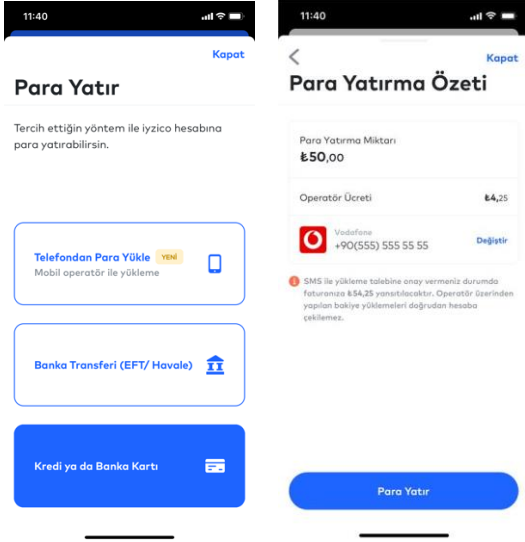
11:40

Kapat

Para Yatır

Tercih ettiğin yöntem ile iyzico hesabına para yatırabilirsin.

Telefondan Para Yükle YENİ
Mobil operatör ile yükleme

Banka Transferi (EFT/ Havale)

Kredi ya da Banka Kartı

11:40

Kapat

Para Yatırma Özeti

Para Yatırma Miktarı
₺50,00

Operatör Ücreti ₺4,25

Vodafone
+90(555) 555 55 55 Değiştir

SMS ile yükleme talebine onay vermeniz durumda faturanıza ₺54,25 yansıtılacaktır. Operatör üzerinden yapılan bakiye yüklemeleri doğrudan hesaba çekilemez.

Para Yatır